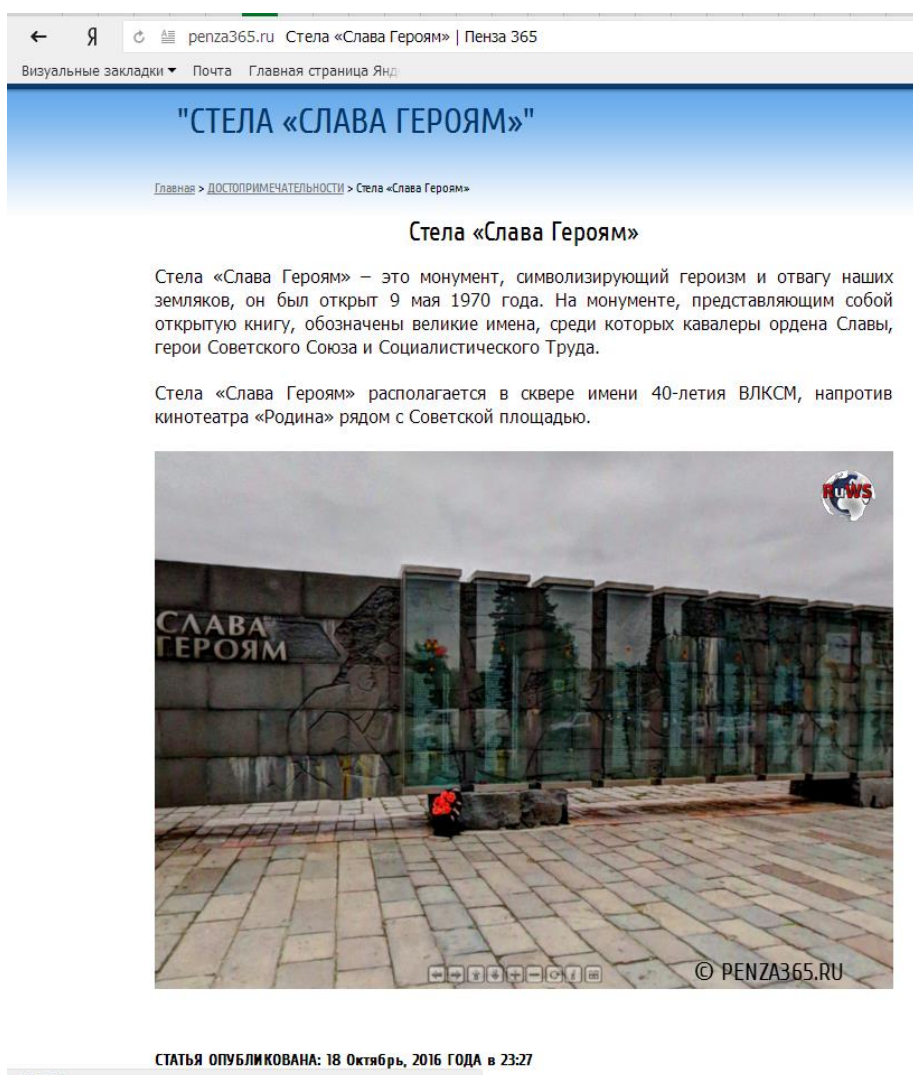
← Я penza365.ru Стела «Слава Героям» | Пенза 365

Визуальные закладки ▾ Почта Главная страница Янд

"СТЕЛА «СЛАВА ГЕРОЯМ»"

Главная > ДОСТОПРИМЕЧАТЕЛЬНОСТИ > Стела «Слава Героям»

Стела «Слава Героям»

Стела «Слава Героям» – это монумент, символизирующий героизм и отвагу наших земляков, он был открыт 9 мая 1970 года. На монументе, представляющим собой открытую книгу, обозначены великие имена, среди которых кавалеры ордена Славы, герои Советского Союза и Социалистического Труда.

Стела «Слава Героям» располагается в сквере имени 40-летия ВЛКСМ, напротив кинотеатра «Родина» рядом с Советской площадью.

NEWS

СЛАВА ГЕРОЯМ

© PENZA365.RU

СТАТЬЯ ОПУБЛИКОВАНА: 18 Октябрь, 2016 ГОДА в 23:27